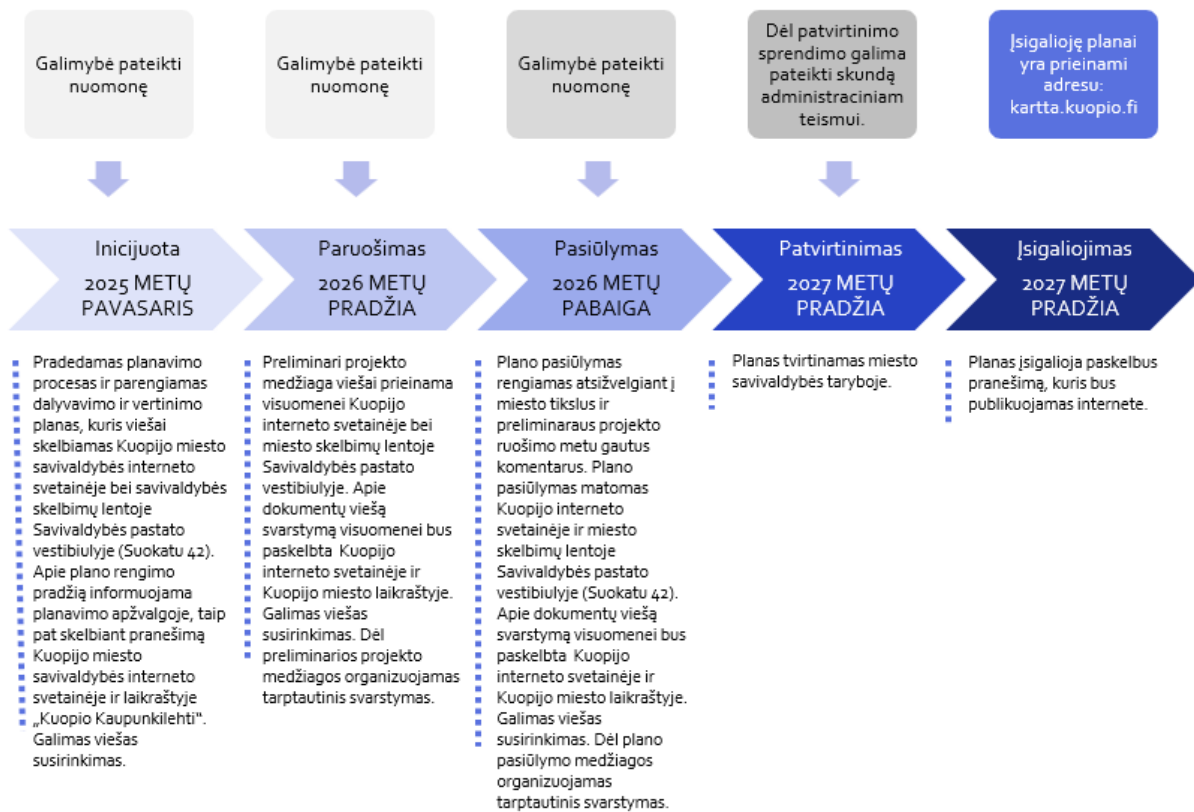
Galimybė pateikti nuomonę

Galimybė pateikti nuomonę

Galimybė pateikti nuomonę

Dėl patvirtinimo sprendimo galima pateikti skundą administraciniam teismui.

Įsigalioję planai yra prieinami adresu: kartta.kuopio.fi

Inicijuota
2025 METŲ PAVASARIS

Paruošimas
2026 METŲ PRADŽIA

Pasiūlymas
2026 METŲ PABAIGA

Patvirtinimas
2027 METŲ PRADŽIA

Įsigaliojimas
2027 METŲ PRADŽIA

Pradedamas planavimo procesas ir parengiamas dalyvavimo ir vertinimo planas, kuris viešai skelbiamas Kuopijo miesto savivaldybės interneto svetainėje bei savivaldybės skelbimų lentoje Savivaldybės pastato vestibiulyje (Suokatu 42). Apie plano rengimo pradžią informuojama planavimo apžvalgoje, taip pat skelbiant pranešimą Kuopijo miesto savivaldybės interneto svetainėje ir laikraštyje „Kuopio Kaupunkilehti". Galimas viešas susirinkimas.

Preliminari projekto medžiaga viešai prieinama visuomenei Kuopijo interneto svetainėje bei miesto skelbimų lentoje Savivaldybės pastato vestibiulyje. Apie dokumentų viešą svarstymą visuomenei bus paskelbta Kuopijo interneto svetainėje ir Kuopijo miesto laikraštyje. Galimas viešas susirinkimas. Dėl preliminarios projekto medžiagos organizuojamas tarptautinis svarstymas.

Plano pasiūlymas rengiamas atsižvelgiant į miesto tikslus ir preliminaraus projekto ruošimo metu gautus komentarus. Plano pasiūlymas matomas Kuopijo interneto svetainėje ir miesto skelbimų lentoje Savivaldybės pastato vestibiulyje (Suokatu 42). Apie dokumentų viešą svarstymą visuomenei bus paskelbta Kuopijo interneto svetainėje ir Kuopijo miesto laikraštyje. Galimas viešas susirinkimas. Dėl plano pasiūlymo medžiagos organizuojamas tarptautinis svarstymas.

Planas tvirtinamas miesto savivaldybės taryboje.

Planas įsigalioja paskelbus pranešimą, kuris bus publikuojamas internete.